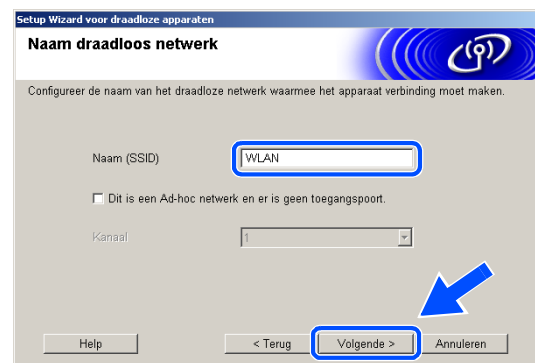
Setup Wizard voor draadloze apparaten

Naam draadloos netwerk

Configureer de naam van het draadloze netwerk waarmee het apparaat verbinding moet maken.

Naam (SSID) WLAN

Dit is een Ad-hoc netwerk en er is geen toegangspoort.

Kanaal 1

Help < Terug Volgende > Annuleren